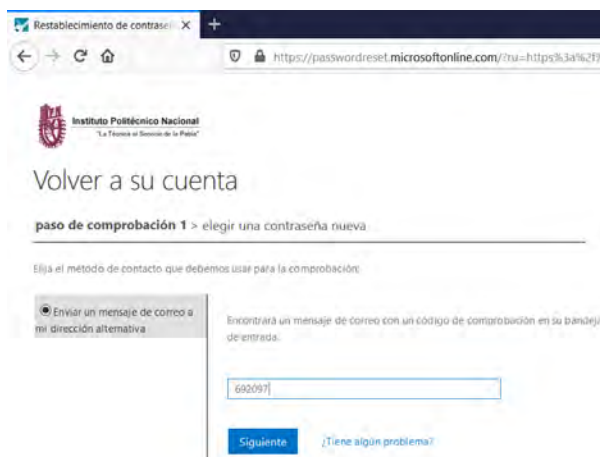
Restablecimiento de contrase
+
https://passwordreset.microsoftonline.com/?ru=https%3a%2f

Instituto Politécnico Nacional
"La Técnica al Servicio de la Patria"

Volver a su cuenta

paso de comprobación 1 > elegir una contraseña nueva

Elija el método de contacto que debemos usar para la comprobación:

Enviar un mensaje de correo a mi dirección alternativa

Encontrará un mensaje de correo con un código de comprobación en su bandeja de entrada.

692097

Siguiente
¿Tiene algún problema?